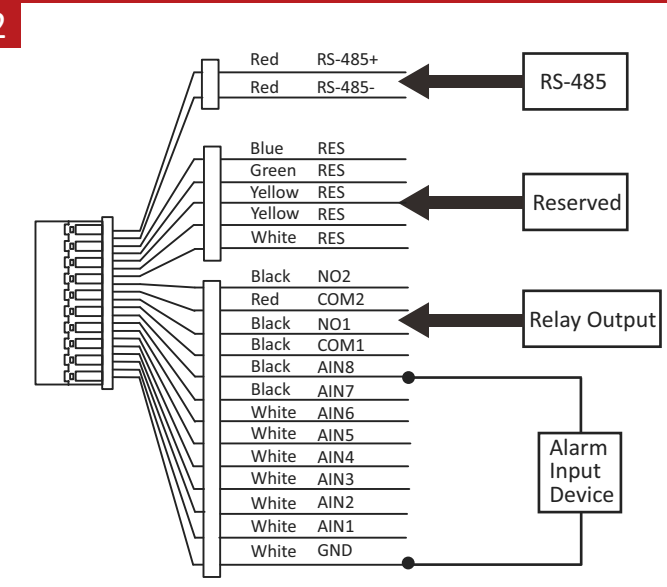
2

Red RS-485+
Red RS-485-
RS-485

Blue RES
Green RES
Yellow RES
Yellow RES
White RES
Reserved

Black NO2
Red COM2
Black NO1
Black COM1
Relay Output

Black AIN8
Black AIN7
White AIN6
White AIN5
White AIN4
White AIN3
White AIN2
White AIN1
White GND
Alarm Input Device